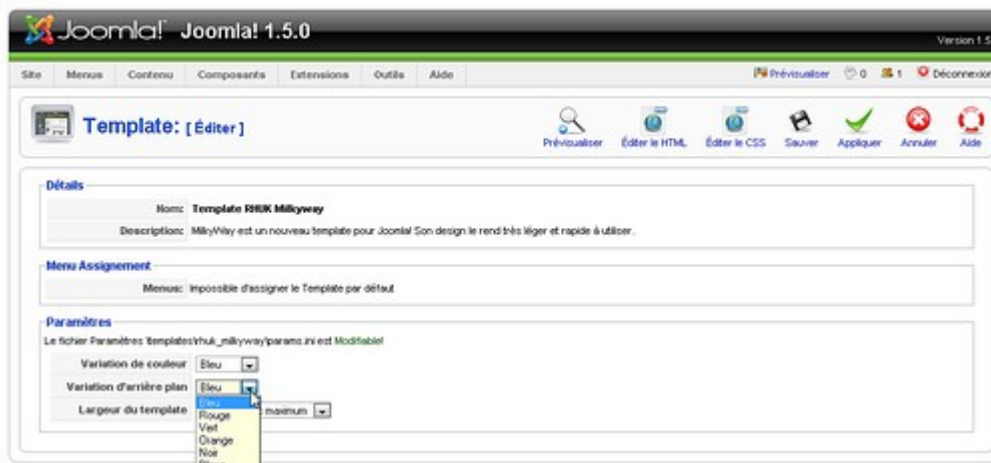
Joomla! Joomla! 1.5.0

Version 1.5

Site Menus Contenu Composants Extensions Outils Aide

Prévisualiser 0 1 Déconnexion

Template: [ Éditer ]

Prévisualiser Éditer le HTML Éditer le CSS Sauver Appliquer Annuler Aide

Détails

Nom: Template RHUK Milkyway

Description: MilkyWay est un nouveau template pour Joomla! Son design le rend très léger et rapide à utiliser.

Menu Assignement

Menus: Impossible d'assigner le Template par défaut

Paramètres

Le fichier Paramètres \templates\rhuk_milkyway\params.ini est Modifiable!

Variation de couleur Bleu

Variation d'arrière plan Bleu

Largeur du template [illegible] maximum

Bleu
Rouge
Vert
Orange
Noir
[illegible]